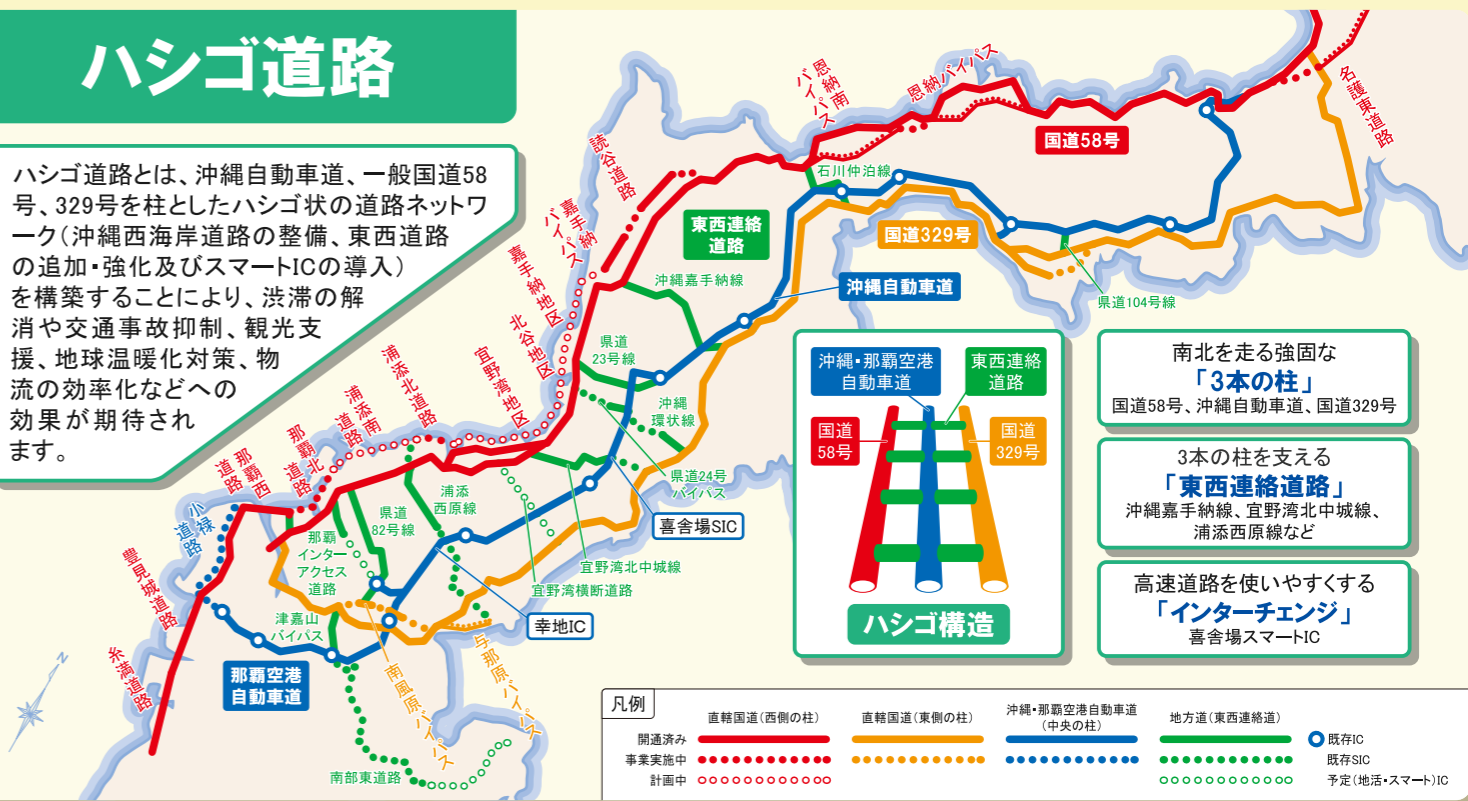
ハシゴ道路

ハシゴ道路とは、沖縄自動車道、一般国道58号、329号を柱としたハシゴ状の道路ネットワーク（沖縄西海岸道路の整備、東西道路の追加・強化及びスマートICの導入）を構築することにより、渋滞の解消や交通事故抑制、観光支援、地球温暖化対策、物流の効率化などへの効果が期待されます。

恩納南バイパス
恩納バイパス
名護東道路
国道58号
読谷道路
嘉手納バイパス
石川仲泊線
東西連絡道路
国道329号
県道104号線
嘉手納地区
北谷地区
沖縄嘉手納線
沖縄自動車道
宜野湾地区
県道23号線
浦添北道路
沖縄環状線
浦添南道路
那覇北道路
県道24号バイパス
那覇西道路
浦添西原線
喜舎場SIC
小禄道路
県道82号線
那覇インターアクセス道路
宜野湾北中城線
豊見城道路
宜野湾横断道路
津嘉山バイパス
幸地IC
与那原バイパス
南風原バイパス
那覇空港自動車道
糸満道路
南部東道路

沖縄・那覇空港自動車道
東西連絡道路
国道58号
国道329号
ハシゴ構造

南北を走る強固な
「3本の柱」
国道58号、沖縄自動車道、国道329号

3本の柱を支える
「東西連絡道路」
沖縄嘉手納線、宜野湾北中城線、浦添西原線など

高速道路を使いやすくする
「インターチェンジ」
喜舎場スマートIC

凡例
直轄国道（西側の柱）
直轄国道（東側の柱）
沖縄・那覇空港自動車道（中央の柱）
地方道（東西連絡道）
開通済み
事業実施中
計画中
既存IC
既存SIC
予定（地活・スマート）IC